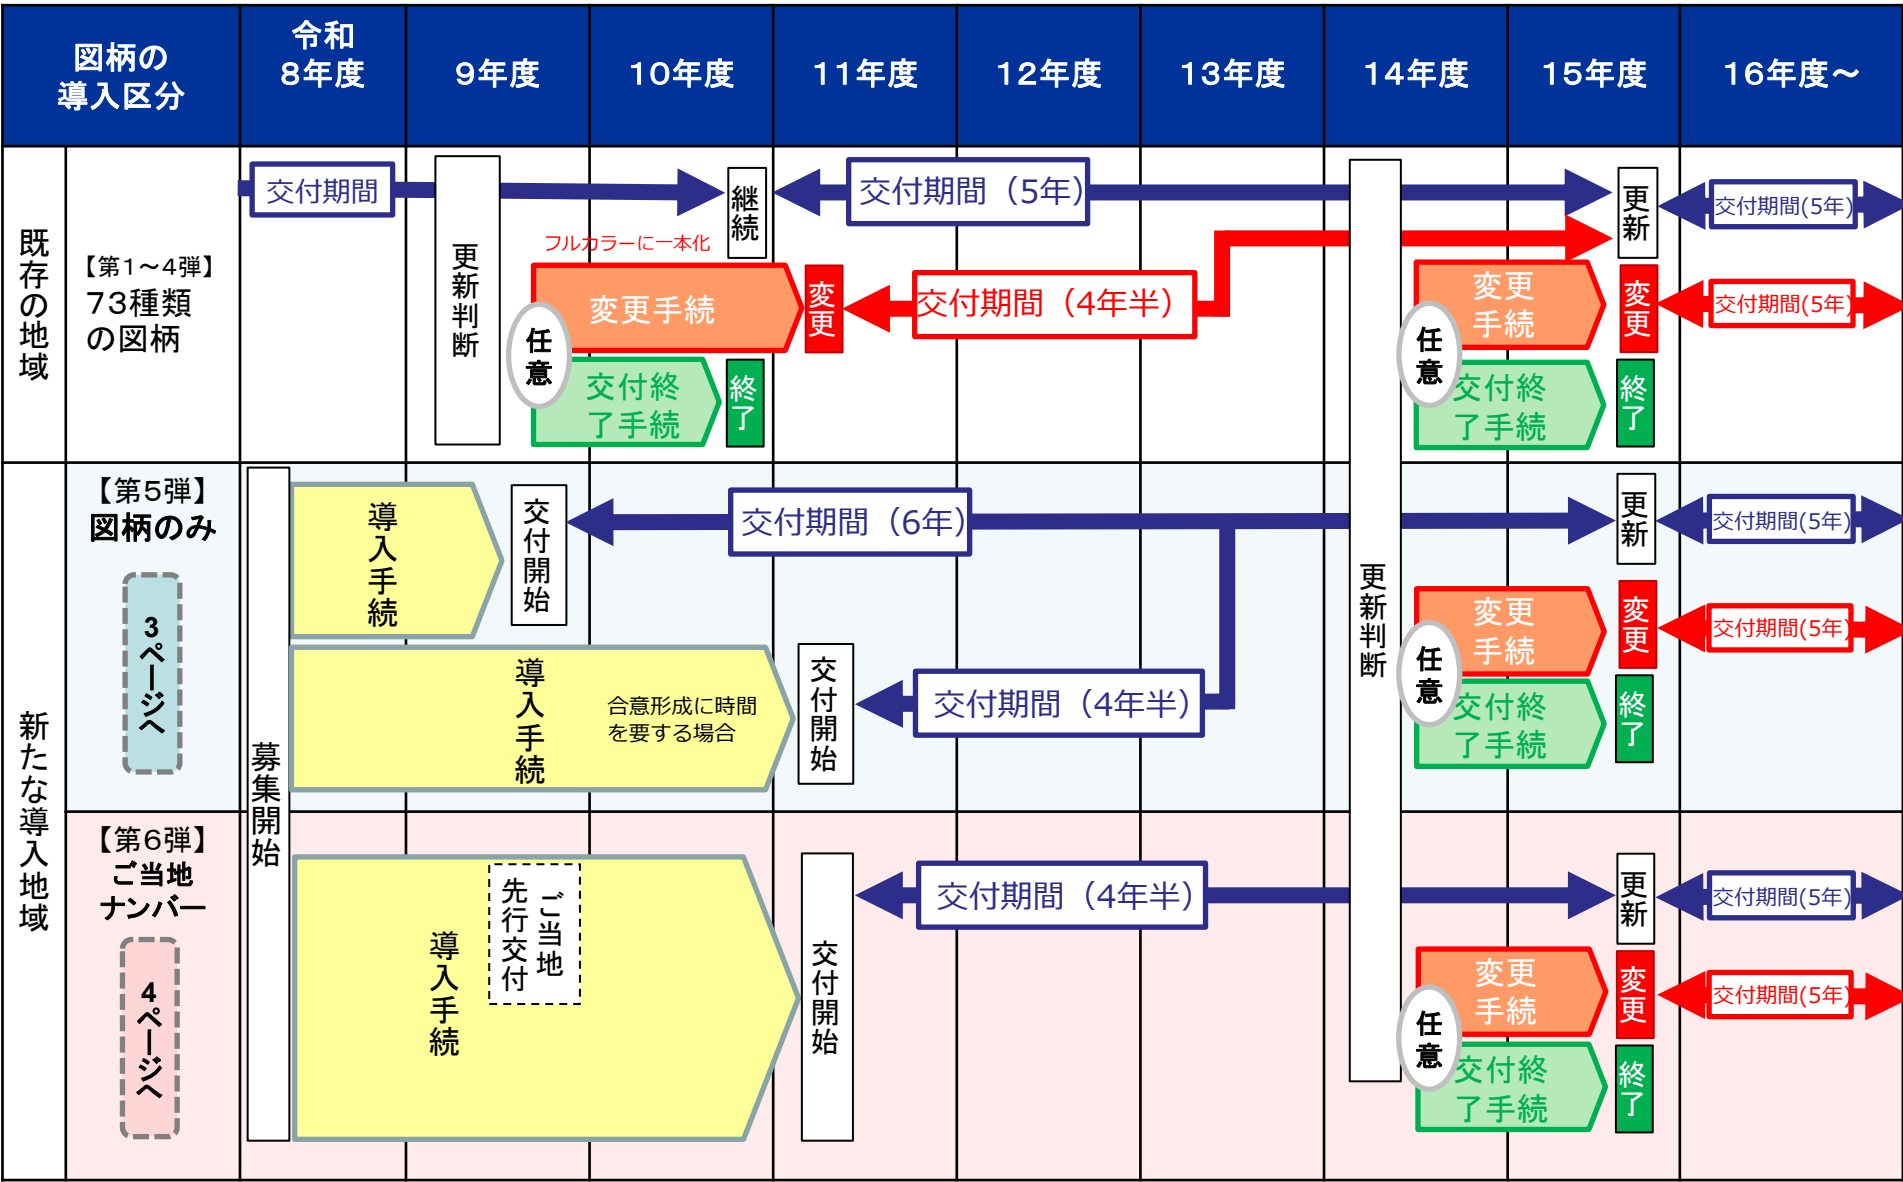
| 図柄の導入区分 | | 令和8年度 | 9年度 | 10年度 | 11年度 | 12年度 | 13年度 | 14年度 | 15年度 | 16年度～ |
|---|---|---|---|---|---|---|---|---|---|---|

既存の地域

【第1～4弾】
73種類
の図柄

交付期間
更新判断
継続
交付期間（5年）
更新
交付期間(5年)
フルカラーに一本化
変更手続
任意
変更
交付期間（4年半）
交付終了手続
終了
変更手続
任意
交付終了手続
変更
交付期間(5年)
終了

新たな導入地域

【第5弾】
図柄のみ
3ページへ

募集開始
導入手続
交付開始
交付期間（6年）
更新
交付期間(5年)
導入手続
合意形成に時間を要する場合
交付開始
交付期間（4年半）
更新判断
変更手続
任意
交付終了手続
変更
交付期間(5年)
終了

【第6弾】
ご当地
ナンバー
4ページへ

導入手続
ご当地先行交付
交付開始
交付期間（4年半）
更新
交付期間(5年)
変更手続
任意
交付終了手続
変更
交付期間(5年)
終了